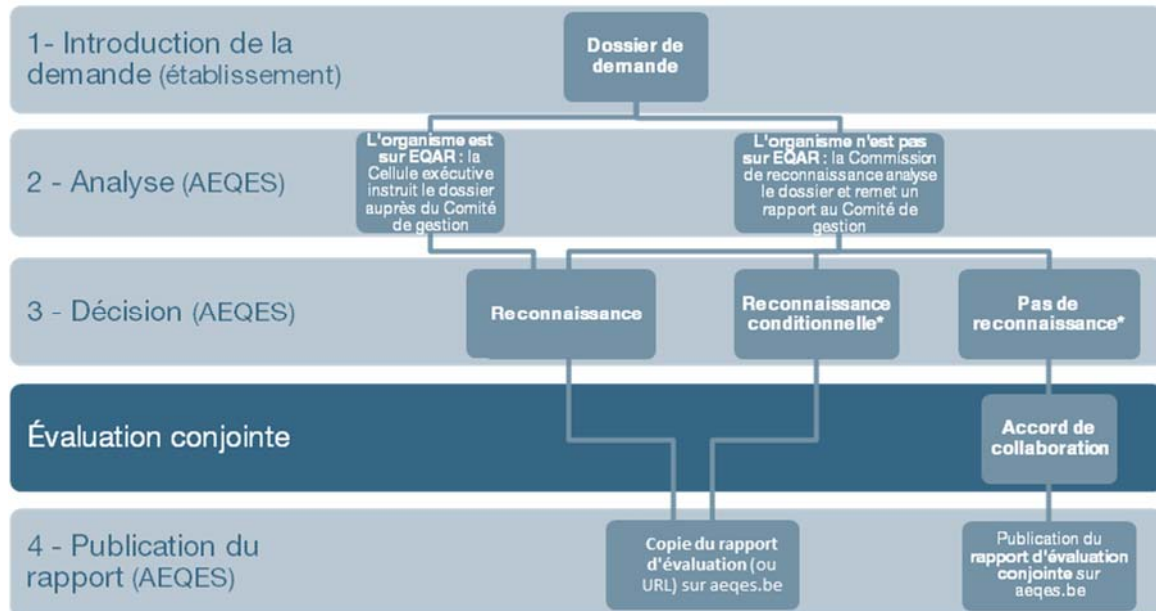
1- Introduction de la demande (établissement)

Dossier de demande

2 - Analyse (AEQES)

L'organisme est sur EQAR : la Cellule exécutive instruit le dossier auprès du Comité de gestion

L'organisme n'est pas sur EQAR : la Commission de reconnaissance analyse le dossier et remet un rapport au Comité de gestion

3 - Décision (AEQES)

Reconnaissance

Reconnaissance conditionnelle*

Pas de reconnaissance*

Évaluation conjointe

Accord de collaboration

4 - Publication du rapport (AEQES)

Copie du rapport d'évaluation (ou URL) sur aeqes.be

Publication du rapport d'évaluation conjointe sur aeqes.be